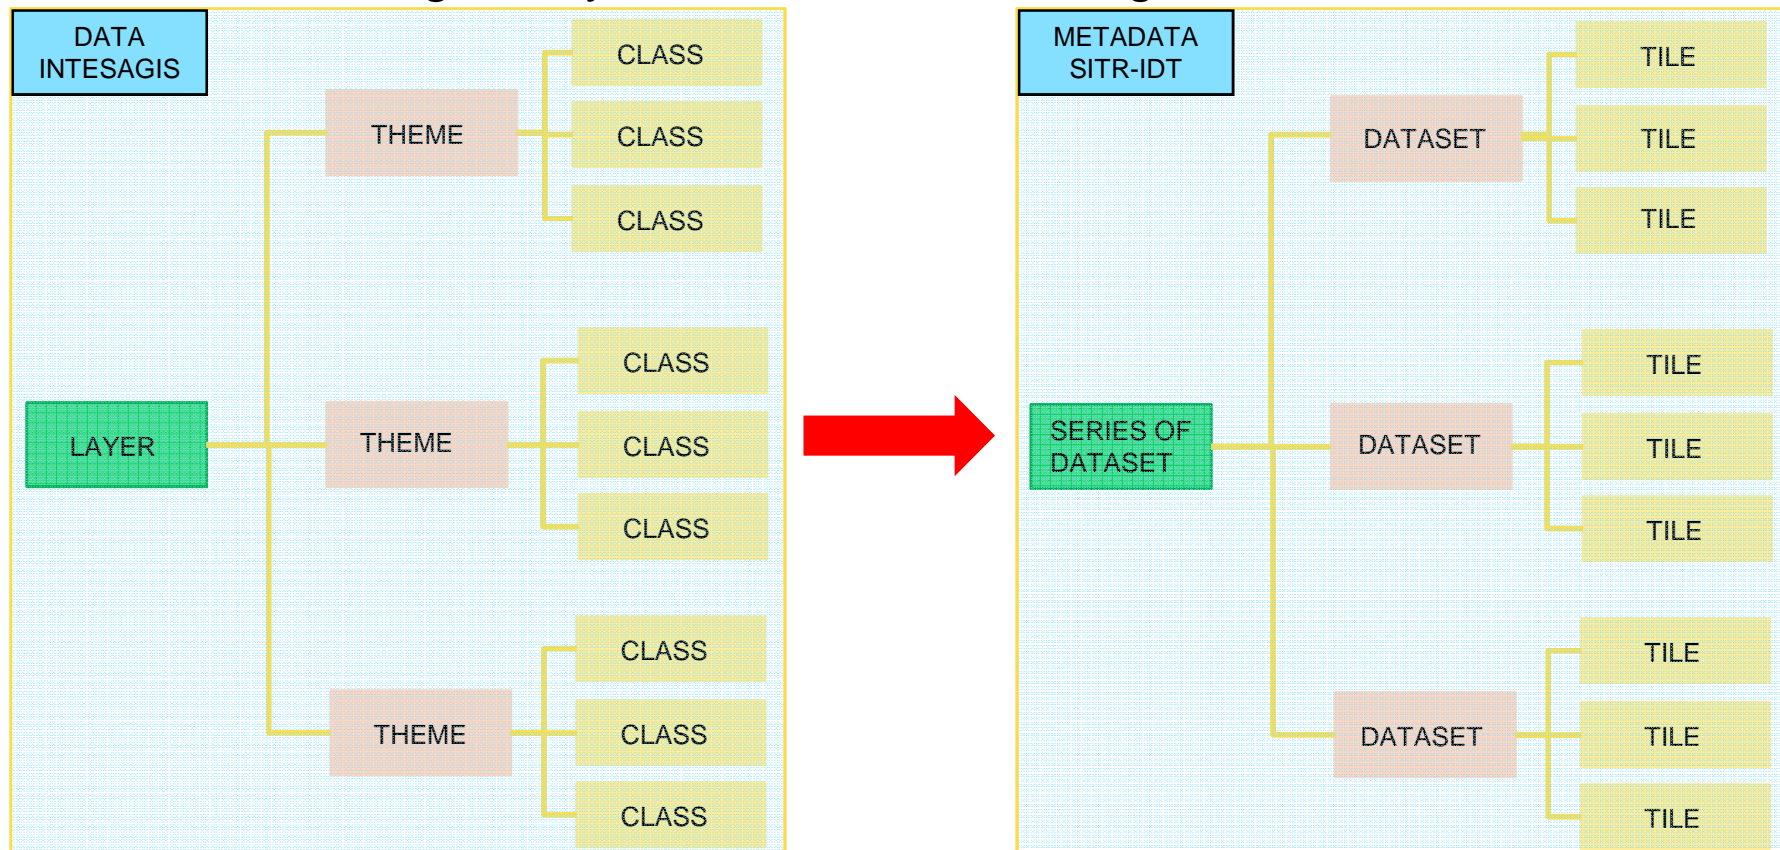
DATA INTESAGIS

LAYER

THEME

CLASS

CLASS

CLASS

THEME

CLASS

CLASS

CLASS

THEME

CLASS

CLASS

CLASS

METADATA SITR-IDT

SERIES OF DATASET

DATASET

TILE

TILE

TILE

DATASET

TILE

TILE

TILE

DATASET

TILE

TILE

TILE